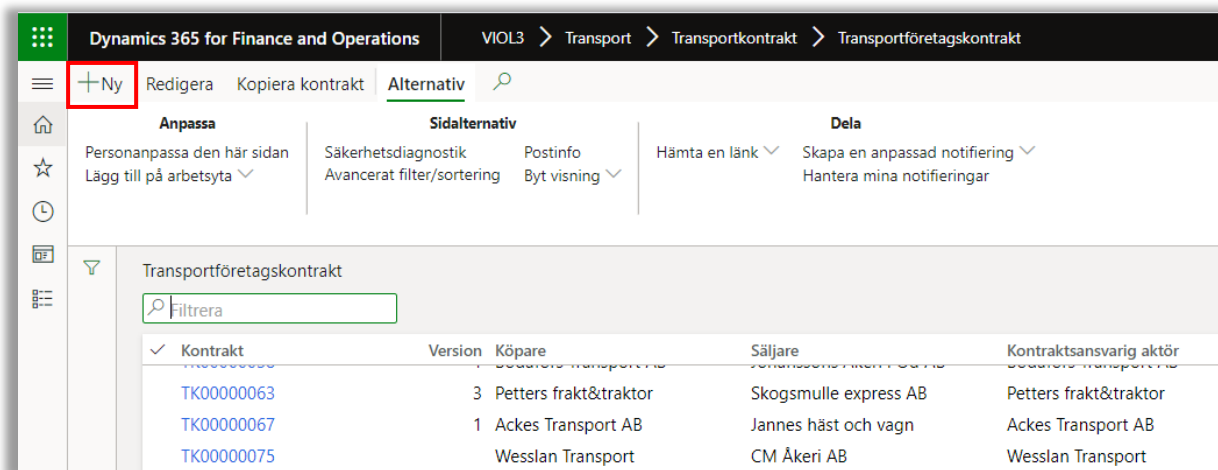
Dynamics 365 for Finance and Operations
VIOL3 > Transport > Transportkontrakt > Transportföretagskontrakt

+ Ny Redigera Kopiera kontrakt Alternativ

Anpassa
Personanpassa den här sidan
Lägg till på arbetsyta

Sidalternativ
Säkerhetsdiagnostik
Avancerat filter/sortering
Postinfo
Byt visning

Dela
Hämta en länk
Skapa en anpassad notifiering
Hantera mina notifieringar

Transportföretagskontrakt

Filtrera

| Kontrakt | Version | Köpare | Säljare | Kontraktsansvarig aktör |
|---|---|---|---|---|
| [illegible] | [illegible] | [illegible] | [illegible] | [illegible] |
| TK00000063 | 3 | Petters frakt&traktor | Skogsmulle express AB | Petters frakt&traktor |
| TK00000067 | 1 | Ackes Transport AB | Jannes häst och vagn | Ackes Transport AB |
| TK00000075 | | Wesslan Transport | CM Åkeri AB | Wesslan Transport |